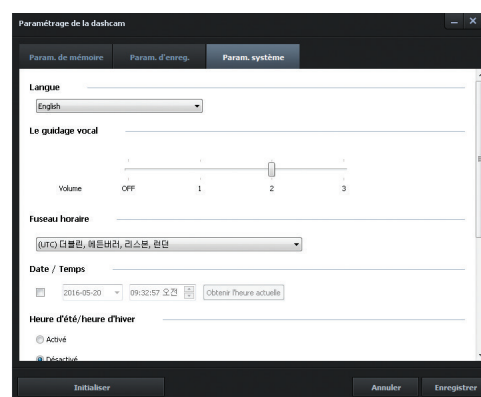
Paramétrage de la dashcam

Param. de mémoire
Param. d'enreg.
Param. système

Langue

English

Le guidage vocal

Volume OFF 1 2 3

Fuseau horaire

(UTC) 더블린, 에든버러, 리스본, 런던

Date / Temps

2016-05-20 09:32:57 오전 Obtenir l'heure actuelle

Heure d'été/heure d'hiver

Activé
Désactivé

Initialiser
Annuler
Enregistrer